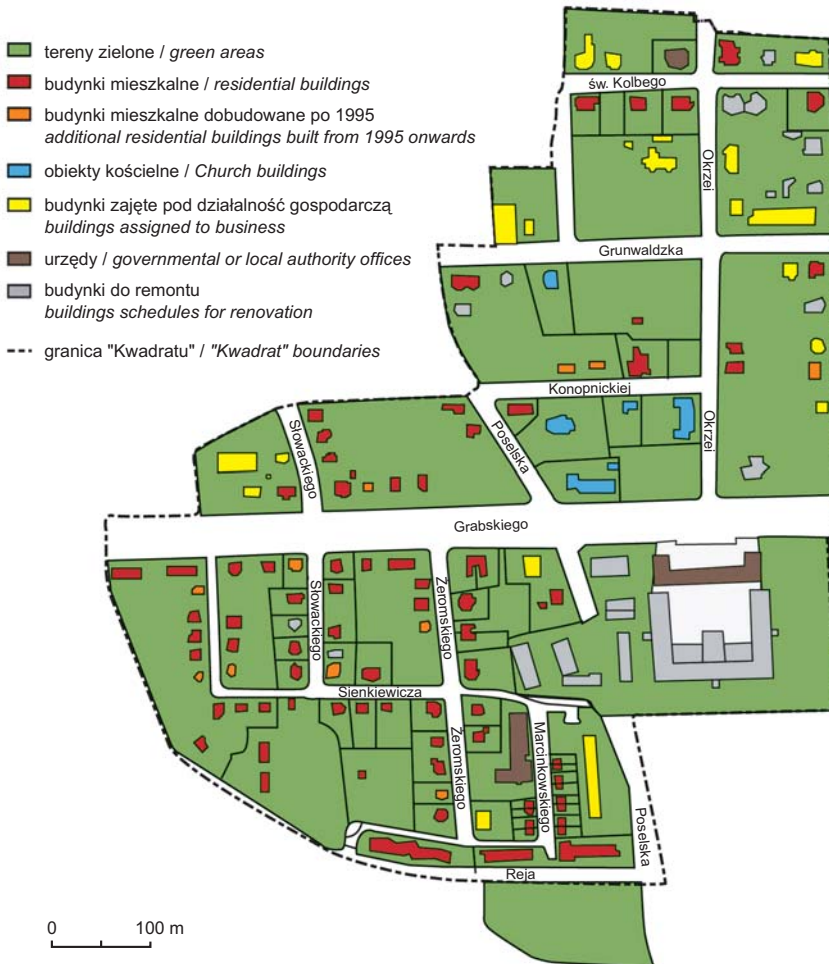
tereny zielone / *green areas*

budynki mieszkalne / *residential buildings*

budynki mieszkalne dobudowane po 1995
*additional residential buildings built from 1995 onwards*

obiekty kościelne / *Church buildings*

budynki zajęte pod działalność gospodarczą
*buildings assigned to business*

urzędy / *governmental or local authority offices*

budynki do remontu
*buildings schedules for renovation*

granica "Kwadratu" / *"Kwadrat" boundaries*

św. Kolbego

Okrzei

Grunwaldzka

Konopnickiej

Okrzei

Słowackiego

Poselska

Grabskiego

Słowackiego

Żeromskiego

Sienkiewicza

Żeromskiego

Marcinkowskiego

Poselska

Reja

0 100 m